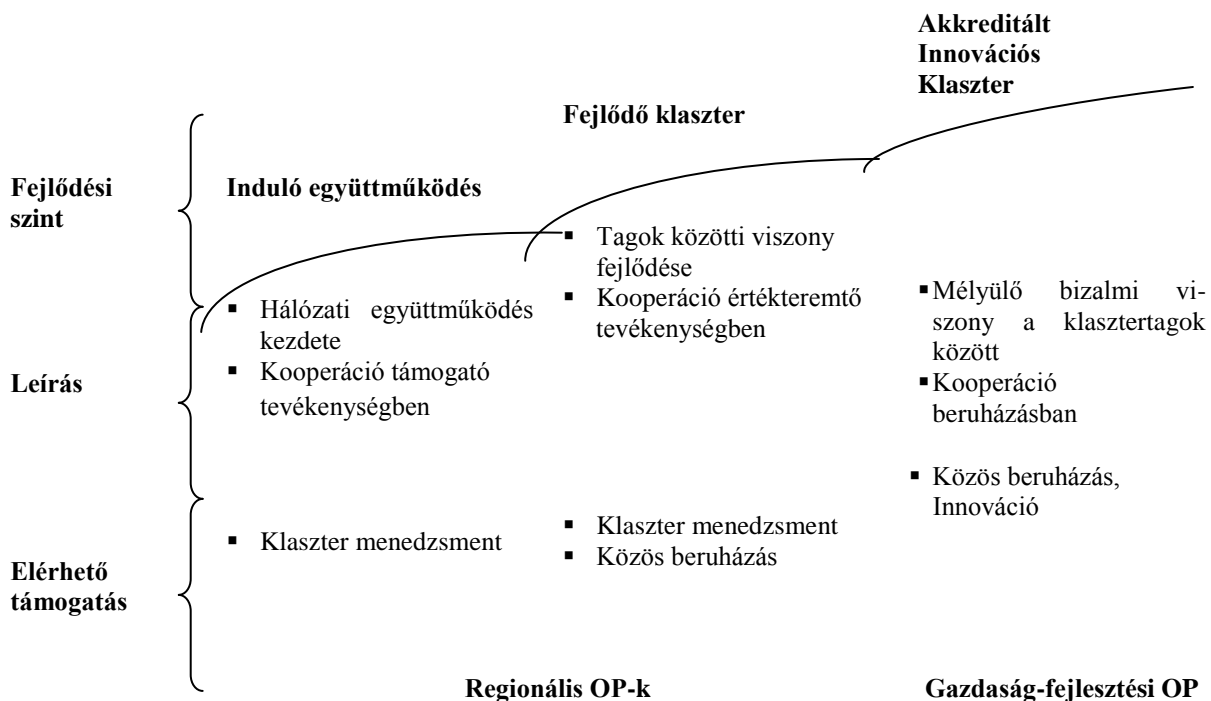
Akkreditált Innovációs Klaszter

Fejlődő klaszter

Fejlődési szint

Induló együttműködés

Leírás

- Hálózati együttműködés kezdete
- Kooperáció támogató tevékenységben

- Tagok közötti viszony fejlődése
- Kooperáció értékteremtő tevékenységben

- Mélyülő bizalmi viszony a klasztertagok között
- Kooperáció beruházásban

Elérhető támogatás

- Klaszter menedzsment

- Klaszter menedzsment
- Közös beruházás

- Közös beruházás, Innováció

Regionális OP-k

Gazdaság-fejlesztési OP